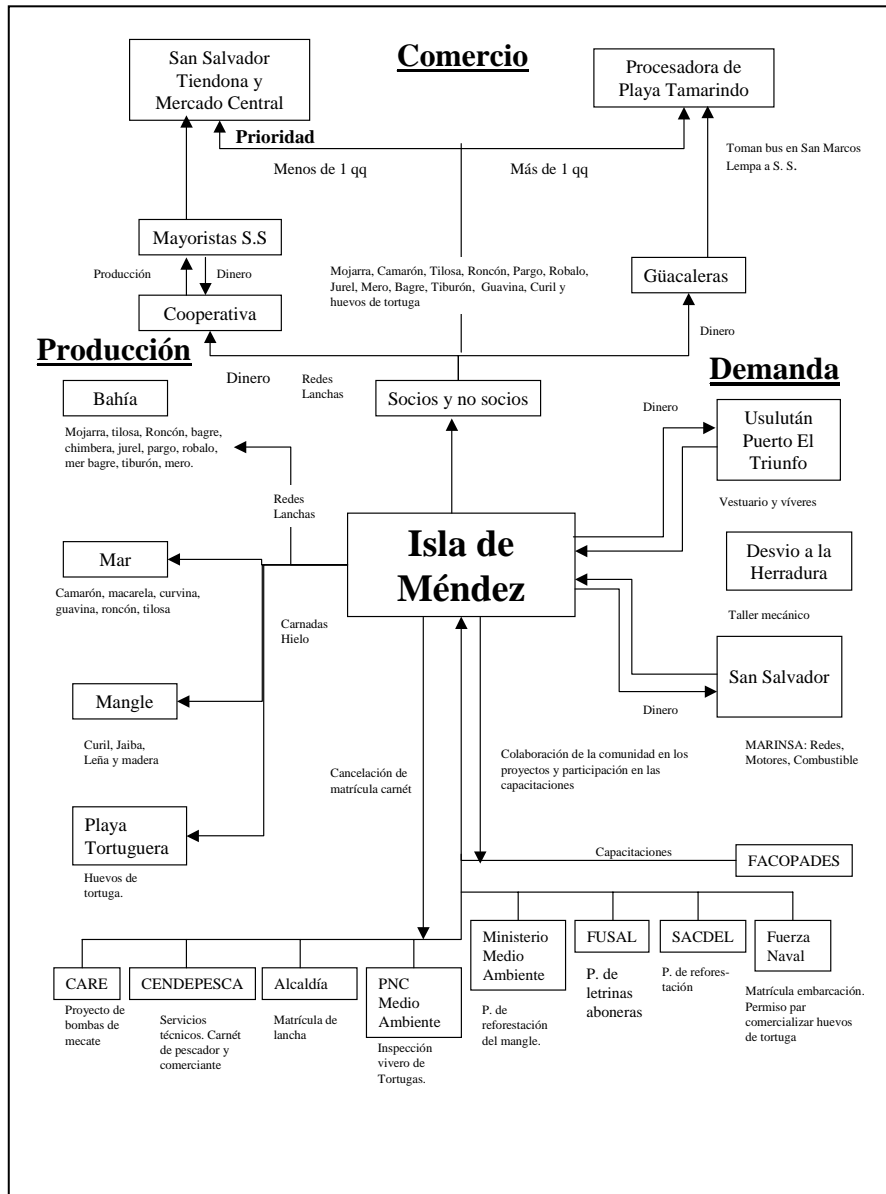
San Salvador Tiendona y Mercado Central

Comercio

Procesadora de Playa Tamarindo

Prioridad

Menos de 1 qq

Más de 1 qq

Toman bus en San Marcos Lempa a S. S.

Mayoristas S.S

Producción

Dinero

Mojarra, Camarón, Tilosa, Roncón, Pargo, Robalo, Jurel, Mero, Bagre, Tiburón, Guavina, Curil y huevos de tortuga

Güacaleras

Cooperativa

Dinero

Producción

Demanda

Dinero

Redes Lanchas

Socios y no socios

Bahía

Mojarra, tilosa, Roncón, bagre, chimbera, jurel, pargo, robalo, mer bagre, tiburón, mero.

Dinero

Usulután Puerto El Triunfo

Redes Lanchas

Vestuario y víveres

Mar

Isla de Méndez

Desvio a la Herradura

Camarón, macarela, curvina, guavina, roncón, tilosa

Carnadas Hielo

Taller mecánico

Mangle

San Salvador

Curil, Jaiba, Leña y madera

Dinero

Colaboración de la comunidad en los proyectos y participación en las capacitaciones

MARINSA: Redes, Motores, Combustible

Cancelación de matrícula carnét

Playa Tortuguera

Capacitaciones

FACOPADES

Huevos de tortuga.

Ministerio Medio Ambiente

FUSAL

SACDEL

Fuerza Naval

CARE

CENDEPESCA

Alcaldía

PNC Medio Ambiente

P. de letrinas aboneras

P. de reforestación

Matrícula embarcación. Permiso par comercializar huevos de tortuga

Proyecto de bombas de mecate

Servicios técnicos. Carnét de pescador y comerciante

Matrícula de lancha

P. de reforestación del mangle.

Inspección vivero de Tortugas.